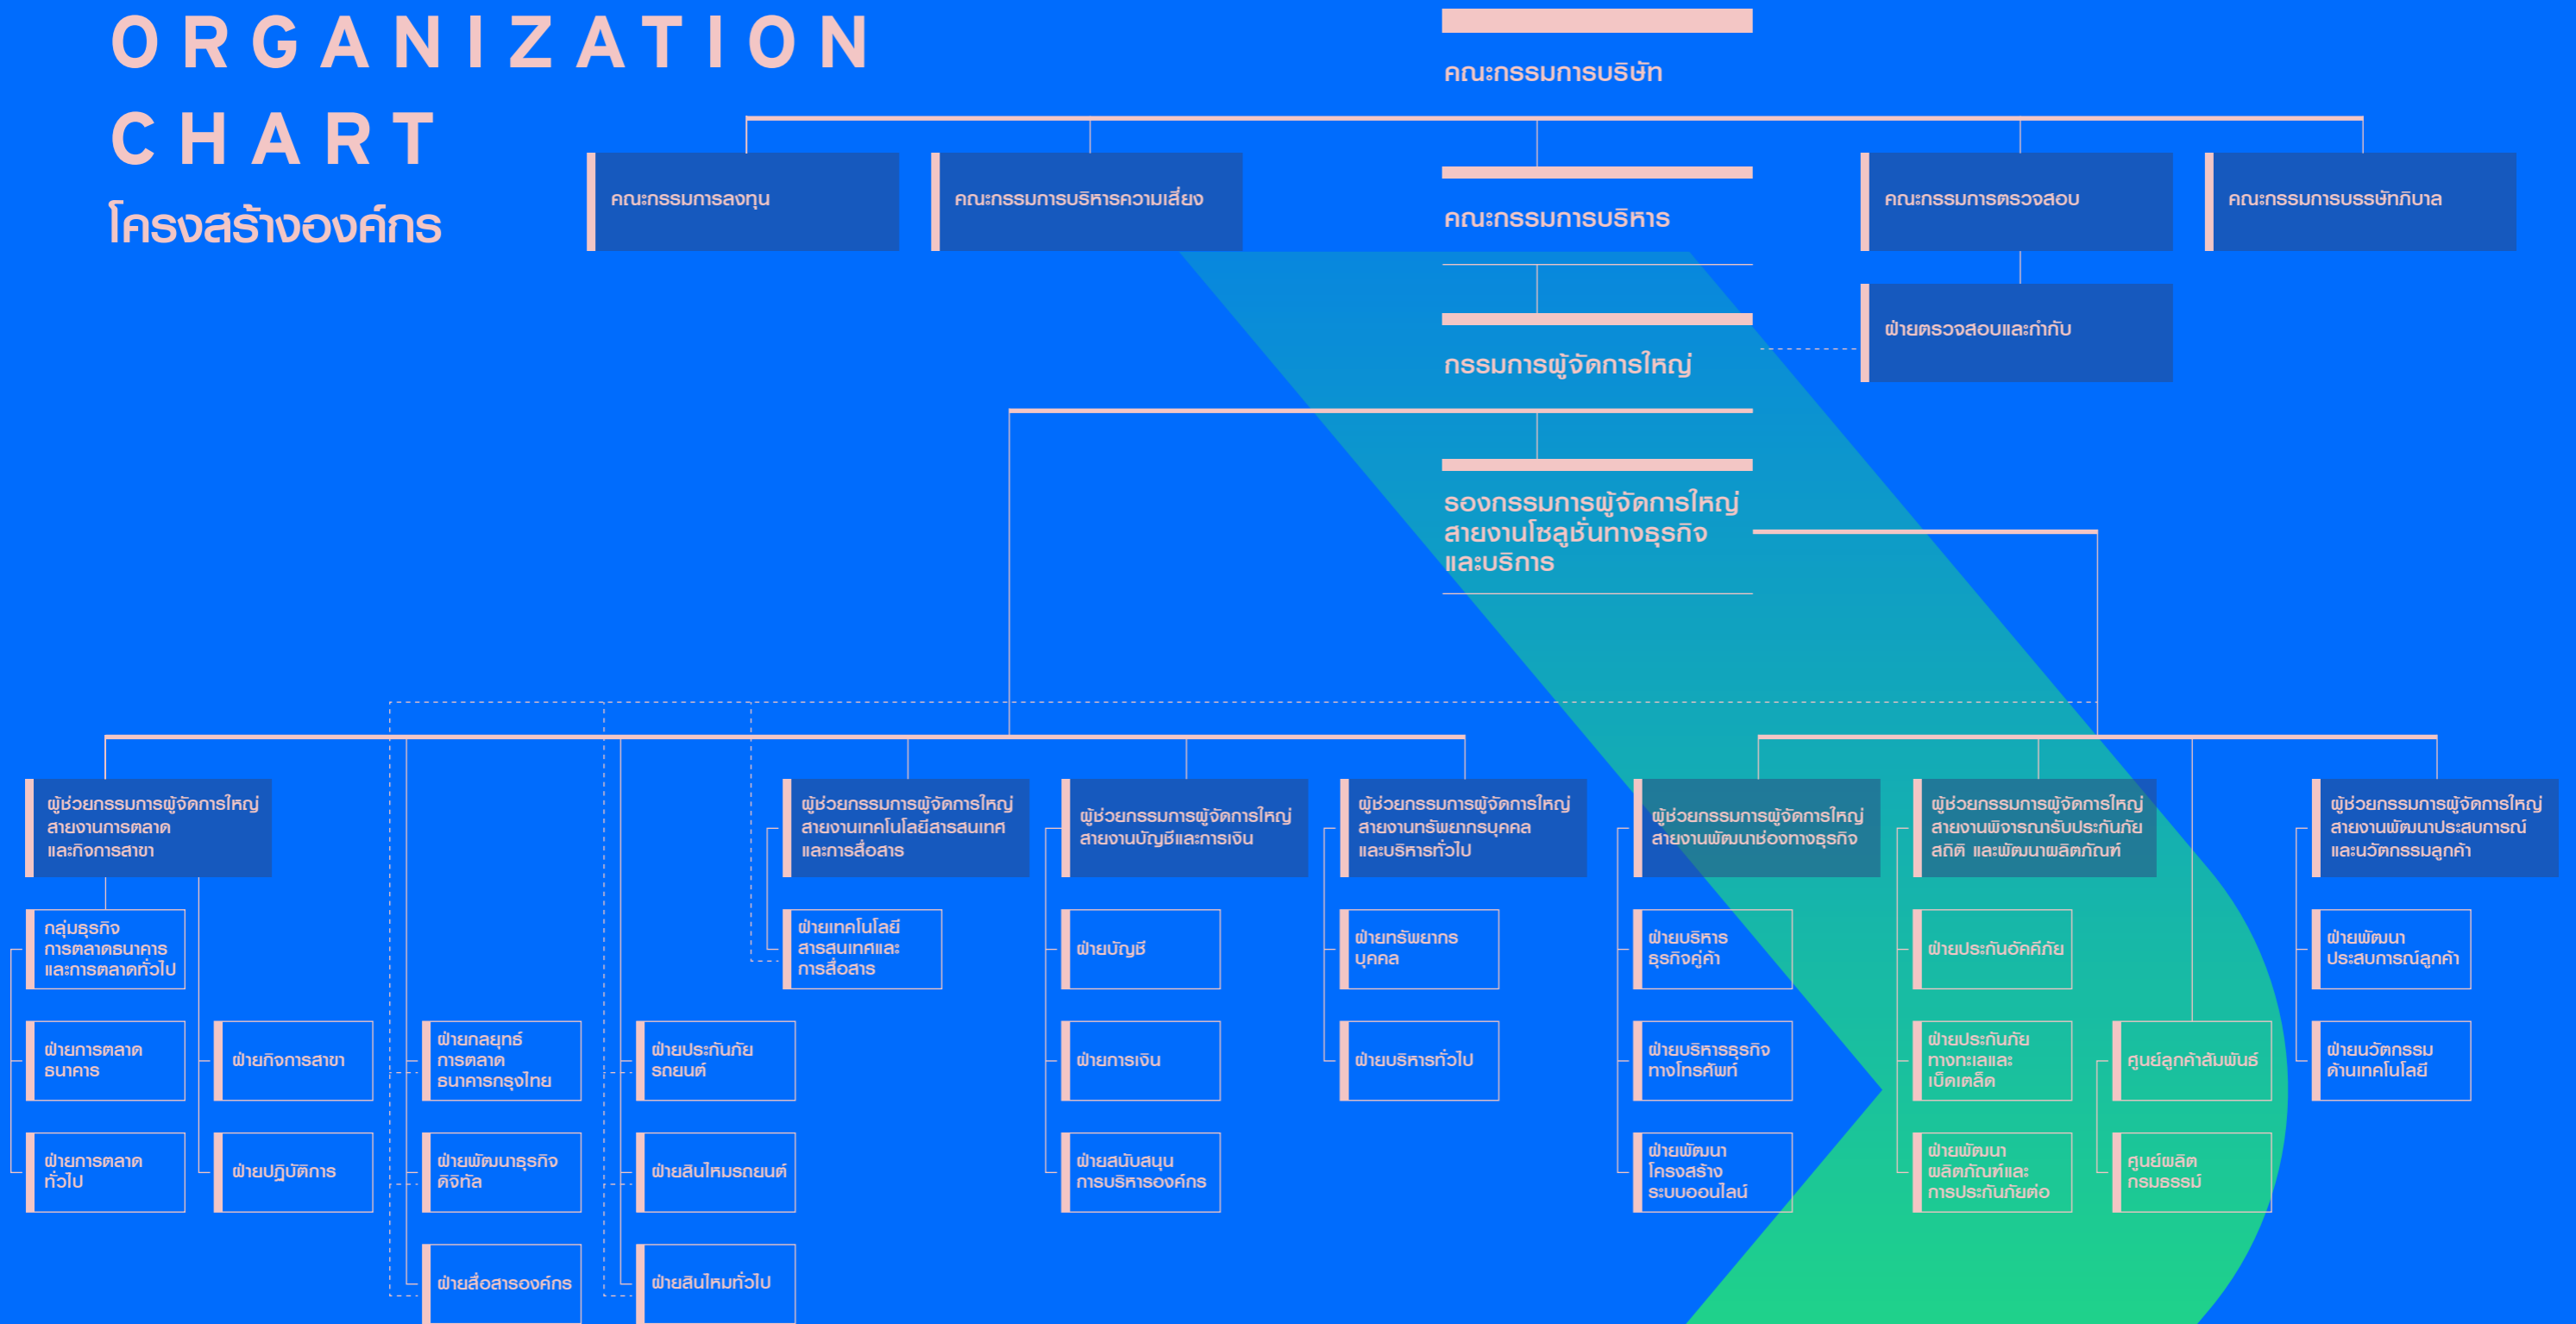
ORGANIZATION CHART
โครงสร้างองค์กร

คณะกรรมการบริษัท

คณะกรรมการลงทุน

คณะกรรมการบริหารความเสี่ยง

คณะกรรมการบริหาร

คณะกรรมการตรวจสอบ

คณะกรรมการบรรษัทภิบาล

ฝ่ายตรวจสอบและกำกับ

กรรมการผู้จัดการใหญ่

รองกรรมการผู้จัดการใหญ่ สายงานโซลูชั่นทางธุรกิจและบริการ

ผู้ช่วยกรรมการผู้จัดการใหญ่ สายงานการตลาดและกิจการสาขา

กลุ่มธุรกิจการตลาดธนาคารและการตลาดทั่วไป

ฝ่ายการตลาดธนาคาร

ฝ่ายการตลาดทั่วไป

ฝ่ายกิจการสาขา

ฝ่ายปฏิบัติการ

ฝ่ายกลยุทธ์การตลาดธนาคารกรุงไทย

ฝ่ายพัฒนาธุรกิจดิจิทัล

ฝ่ายสื่อสารองค์กร

ฝ่ายประกันภัยรถยนต์

ฝ่ายสินไหมรถยนต์

ฝ่ายสินไหมทั่วไป

ผู้ช่วยกรรมการผู้จัดการใหญ่ สายงานเทคโนโลยีสารสนเทศและการสื่อสาร

ฝ่ายเทคโนโลยีสารสนเทศและการสื่อสาร

ผู้ช่วยกรรมการผู้จัดการใหญ่ สายงานบัญชีและการเงิน

ฝ่ายบัญชี

ฝ่ายการเงิน

ฝ่ายสนับสนุนการบริหารองค์กร

ผู้ช่วยกรรมการผู้จัดการใหญ่ สายงานทรัพยากรบุคคลและบริหารทั่วไป

ฝ่ายทรัพยากรบุคคล

ฝ่ายบริหารทั่วไป

ผู้ช่วยกรรมการผู้จัดการใหญ่ สายงานพัฒนาช่องทางธุรกิจ

ฝ่ายบริหารธุรกิจคู่ค้า

ฝ่ายบริหารธุรกิจทางโทรศัพท์

ฝ่ายพัฒนาโครงสร้างระบบออนไลน์

ผู้ช่วยกรรมการผู้จัดการใหญ่ สายงานพิจารณารับประกันภัย สถิติ และพัฒนาผลิตภัณฑ์

ฝ่ายประกันอัคคีภัย

ฝ่ายประกันภัยทางทะเลและเบ็ดเตล็ด

ฝ่ายพัฒนาผลิตภัณฑ์และการประกันภัยต่อ

ศูนย์ลูกค้าสัมพันธ์

ศูนย์ผลิตกรมธรรม์

ผู้ช่วยกรรมการผู้จัดการใหญ่ สายงานพัฒนาประสบการณ์และนวัตกรรมลูกค้า

ฝ่ายพัฒนาประสบการณ์ลูกค้า

ฝ่ายนวัตกรรมด้านเทคโนโลยี